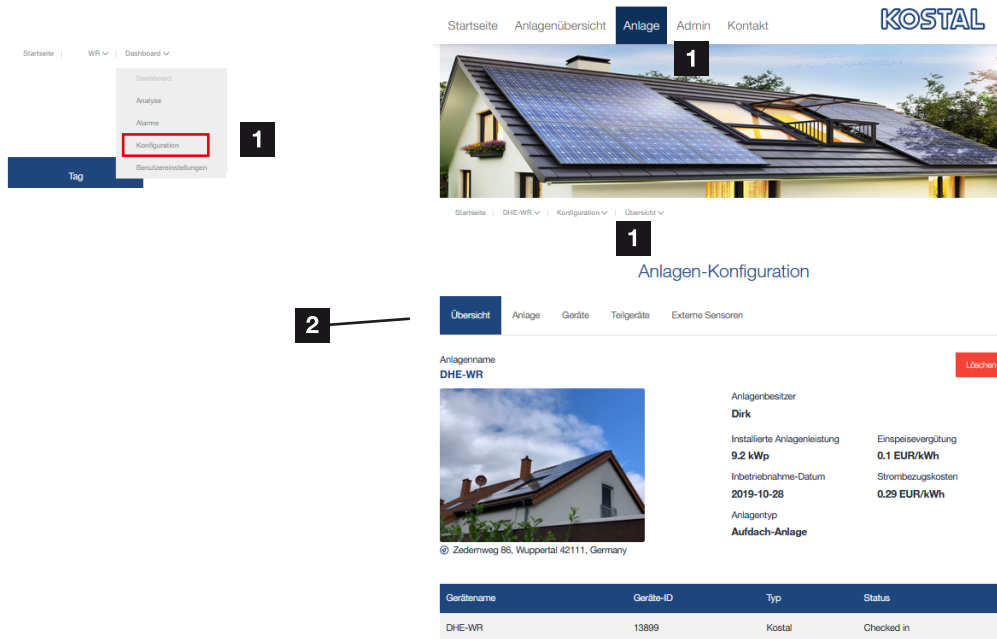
Startseite | WR | Dashboard

Dashboard
Analyse
Alarme
Konfiguration
Benutzereinstellungen

1

Tag

Startseite Anlagenübersicht Anlage Admin Kontakt

KOSTAL

1

Startseite | DHE-WR | Konfiguration | Übersicht

1

Anlagen-Konfiguration

2

Übersicht Anlage Geräte Teilgeräte Externe Sensoren

Anlagenname
DHE-WR

Löschen

Anlagenbesitzer
Dirk

Installierte Anlagenleistung
9.2 kWp

Einspeisevergütung
0.1 EUR/kWh

Inbetriebnahme-Datum
2019-10-28

Strombezugskosten
0.29 EUR/kWh

Anlagentyp
Aufdach-Anlage

Zedernweg 86, Wuppertal 42111, Germany

| Gerätename | Geräte-ID | Typ | Status |
|---|---|---|---|
| DHE-WR | 13899 | Kostal | Checked in |